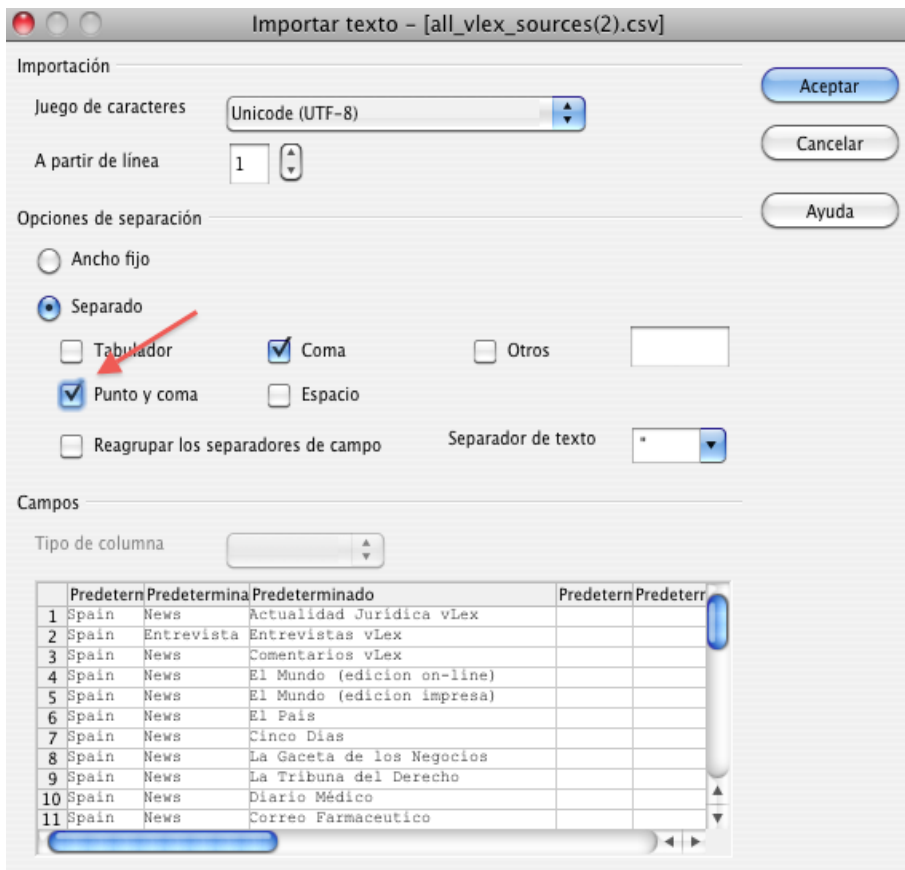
Importar texto - [all_vlex_sources(2).csv]

Importación

Juego de caracteres Unicode (UTF-8)

A partir de línea 1

Aceptar

Cancelar

Ayuda

Opciones de separación

Ancho fijo

Separado

Tabulador Coma Otros

Punto y coma Espacio

Reagrupar los separadores de campo Separador de texto "

Campos

Tipo de columna

| | Predetern | Predetermina | Predeterminado | Predetern | Predeterr |
|---|---|---|---|---|---|
| 1 | Spain | News | Actualidad Jurídica vLex | | |
| 2 | Spain | Entrevista | Entrevistas vLex | | |
| 3 | Spain | News | Comentarios vLex | | |
| 4 | Spain | News | El Mundo (edicion on-line) | | |
| 5 | Spain | News | El Mundo (edicion impresa) | | |
| 6 | Spain | News | El País | | |
| 7 | Spain | News | Cinco Días | | |
| 8 | Spain | News | La Gaceta de los Negocios | | |
| 9 | Spain | News | La Tribuna del Derecho | | |
| 10 | Spain | News | Diario Médico | | |
| 11 | Spain | News | Correo Farmaceutico | | |